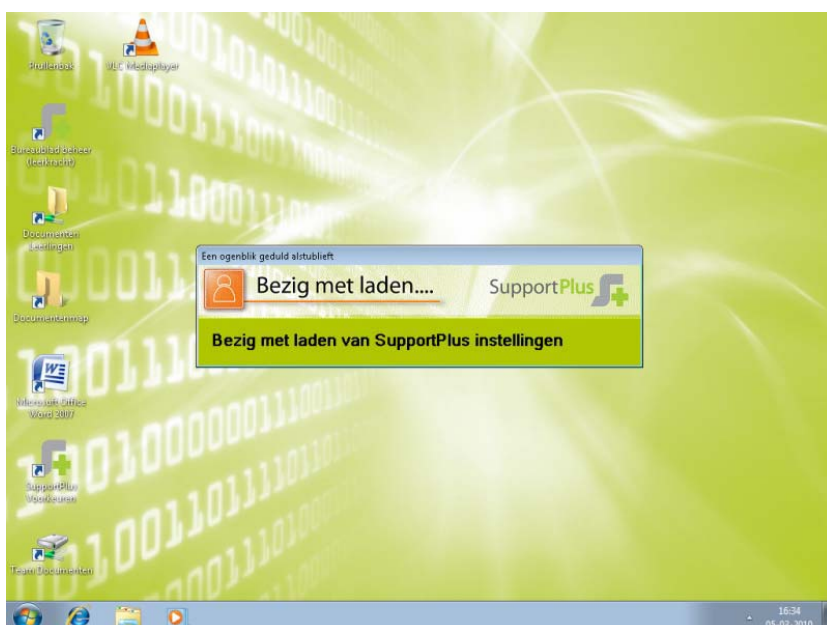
Prullenbak

VLC Mediaplayer

Bureaublad beheer (leerkracht)

Documenten Leerlingen

Documentenmap

Microsoft Office Word 2007

SupportPlus Voorkeuren

Team Documenten

Een ogenblik geduld alstublieft

Bezig met laden....

SupportPlus

Bezig met laden van SupportPlus instellingen

16:34
05-02-2010